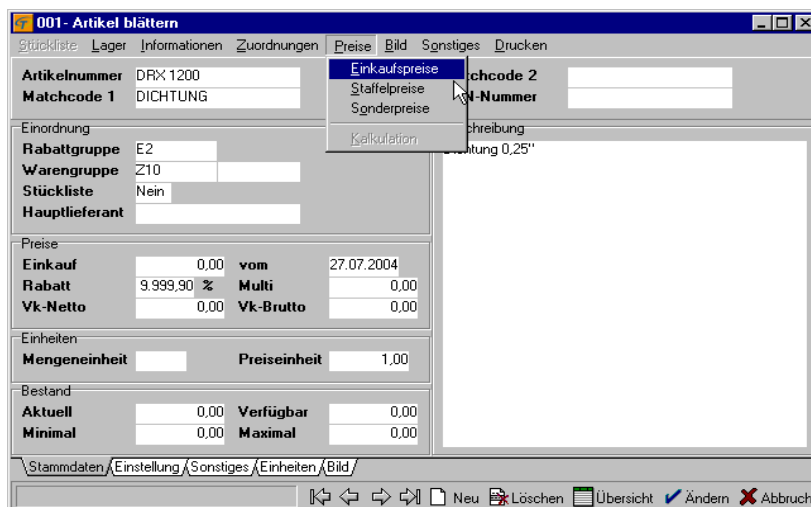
001- Artikel blättern

Stückliste Lager Informationen Zuordnungen Preise Bild Sonstiges Drucken

Einkaufspreise
Staffelpreise
Sonderpreise
Kalkulation

Artikelnummer DRX 1200
Matchcode 1 DICHTUNG
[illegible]chcode 2
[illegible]N-Nummer

Einordnung
Rabattgruppe E2
Warengruppe Z10
Stückliste Nein
Hauptlieferant

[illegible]chreibung
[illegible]chtung 0,25"

Preise
Einkauf 0,00 vom 27.07.2004
Rabatt 9.999,90 % Multi 0,00
Vk-Netto 0,00 Vk-Brutto 0,00

Einheiten
Mengeneinheit Preiseinheit 1,00

Bestand
Aktuell 0,00 Verfügbar 0,00
Minimal 0,00 Maximal 0,00

Stammdaten Einstellung Sonstiges Einheiten Bild

Neu Löschen Übersicht Ändern Abbruch